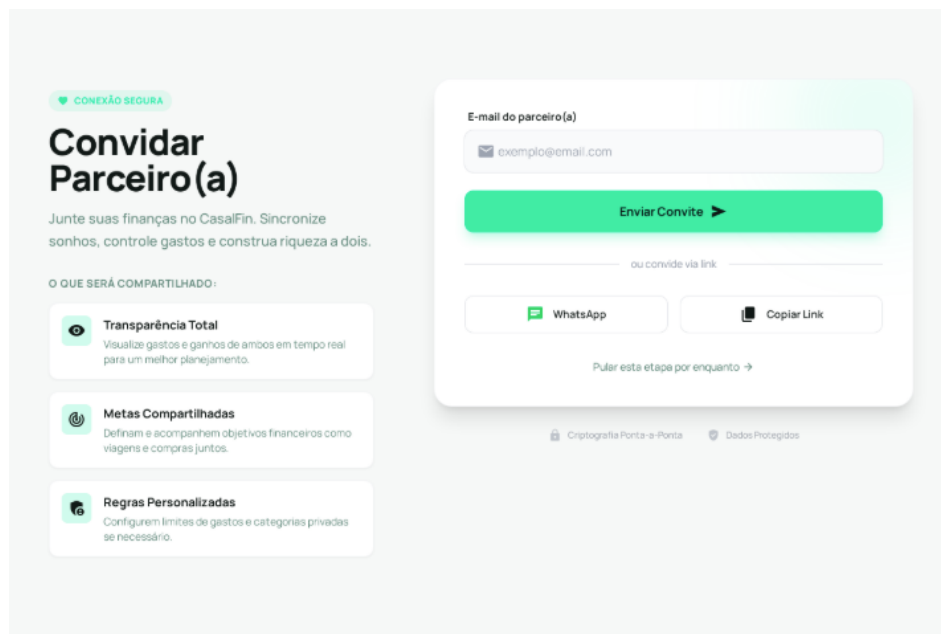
CONEXÃO SEGURA

Convidar Parceiro(a)

Junte suas finanças no CasalFin. Sincronize sonhos, controle gastos e construa riqueza a dois.

O QUE SERÁ COMPARTILHADO:

Transparência Total
Visualize gastos e ganhos de ambos em tempo real para um melhor planejamento.

Metas Compartilhadas
Definam e acompanhem objetivos financeiros como viagens e compras juntos.

Regras Personalizadas
Configurem limites de gastos e categorias privadas se necessário.

E-mail do parceiro(a)

exemplo@email.com

Enviar Convite

ou convide via link

WhatsApp

Copiar Link

Pular esta etapa por enquanto →

Criptografia Ponta-a-Ponta

Dados Protegidos